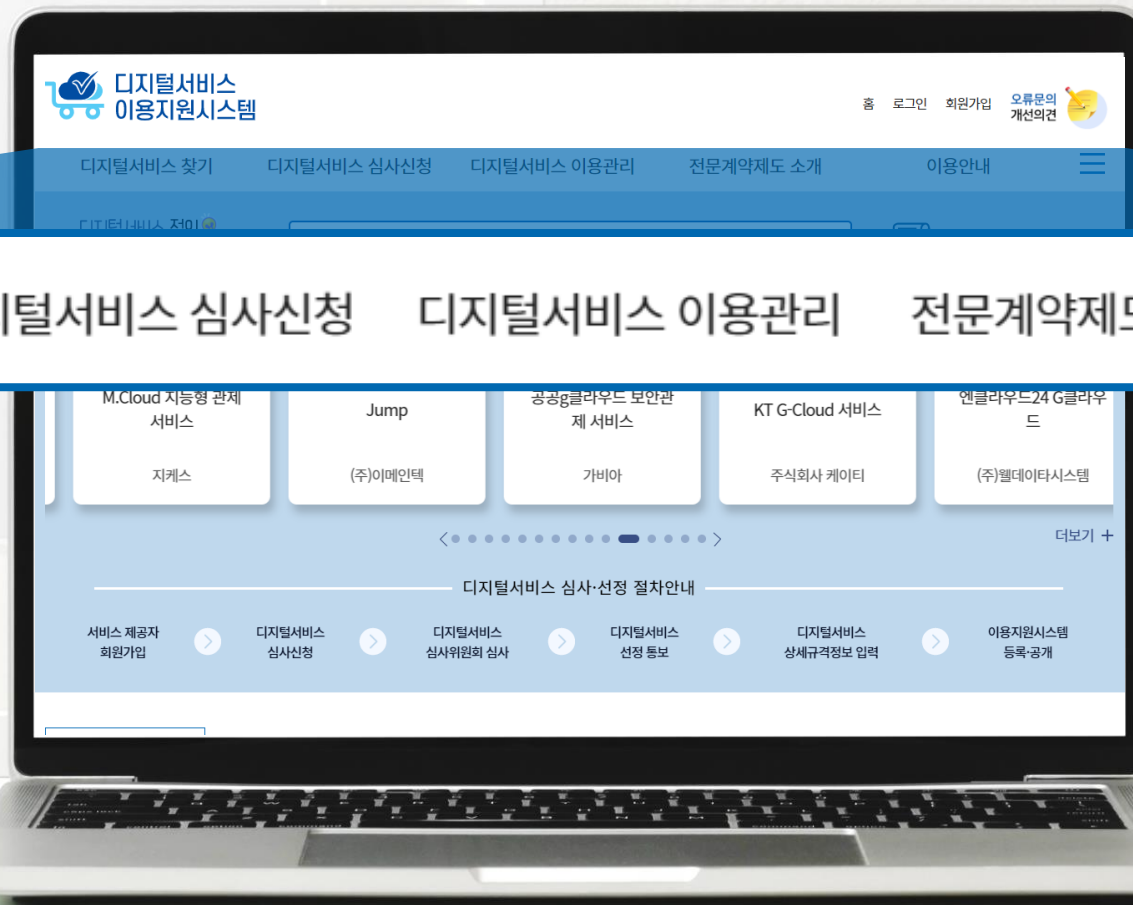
디지털서비스
이용지원시스템

홈 로그인 회원가입 오류문의 개선의견

디지털서비스 찾기 디지털서비스 심사신청 디지털서비스 이용관리 전문계약제도 소개 이용안내

디지털서비스 전이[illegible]

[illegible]털서비스 심사신청 디지털서비스 이용관리 전문계약제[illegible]

M.Cloud 지능형 관제 서비스
지케스

Jump
(주)이메인텍

공공g클라우드 보안관제 서비스
가비아

KT G-Cloud 서비스
주식회사 케이티

엔클라우드24 G클라우드
(주)웹데이타시스템

더보기 +

디지털서비스 심사·선정 절차안내

서비스 제공자 회원가입

디지털서비스 심사신청

디지털서비스 심사위원회 심사

디지털서비스 선정 통보

디지털서비스 상세규격정보 입력

이용지원시스템 등록·공개